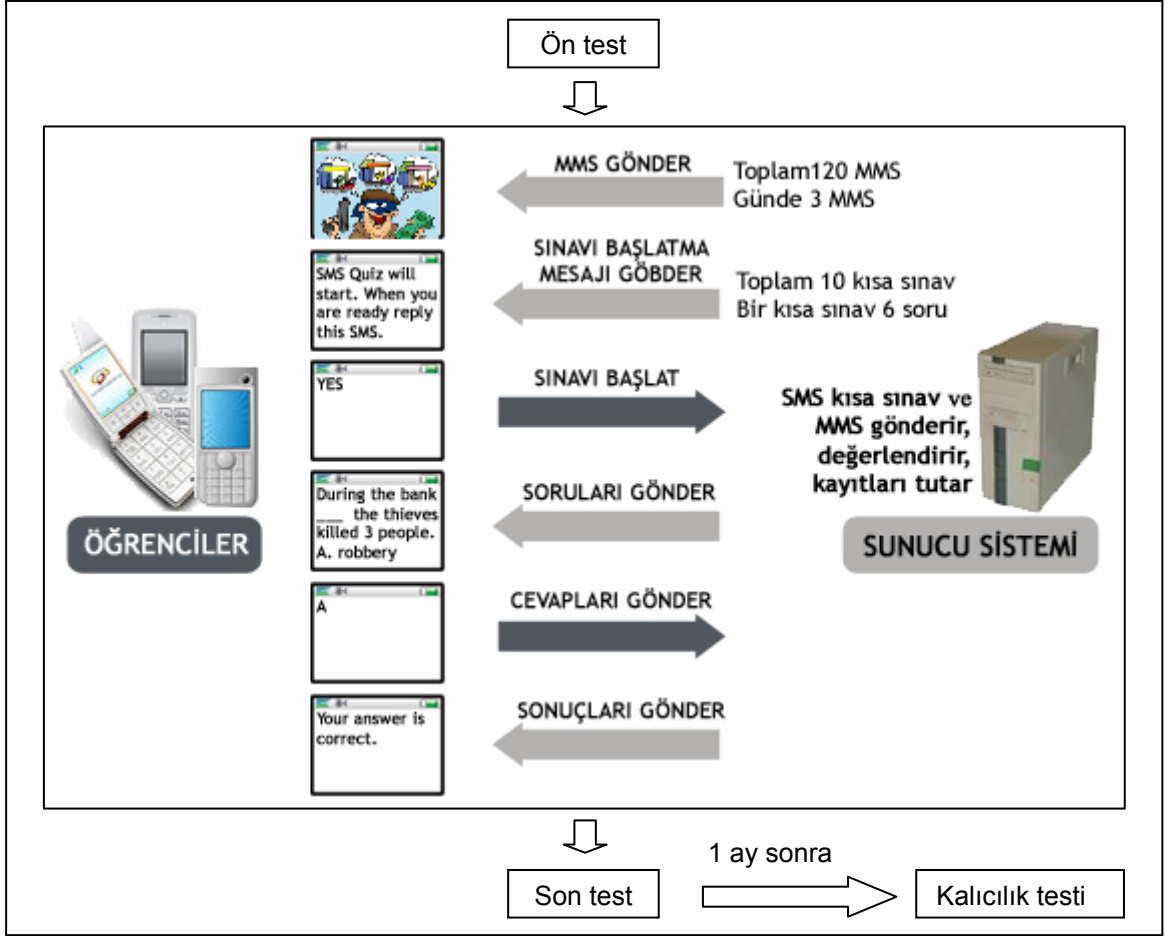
Ön test

MMS GÖNDER

Toplam120 MMS
Günde 3 MMS

SINAVI BAŞLATMA MESAJI GÖBDER

SMS Quiz will start. When you are ready reply this SMS.

Toplam 10 kısa sınav
Bir kısa sınav 6 soru

YES

SINAVI BAŞLAT

SMS kısa sınav ve MMS gönderir, değerlendirir, kayıtları tutar

ÖĞRENCİLER

During the bank ___ the thieves killed 3 people. A. robbery

SORULARI GÖNDER

SUNUCU SİSTEMİ

A

CEVAPLARI GÖNDER

Your answer is correct.

SONUÇLARI GÖNDER

1 ay sonra

Son test

Kalıcılık testi